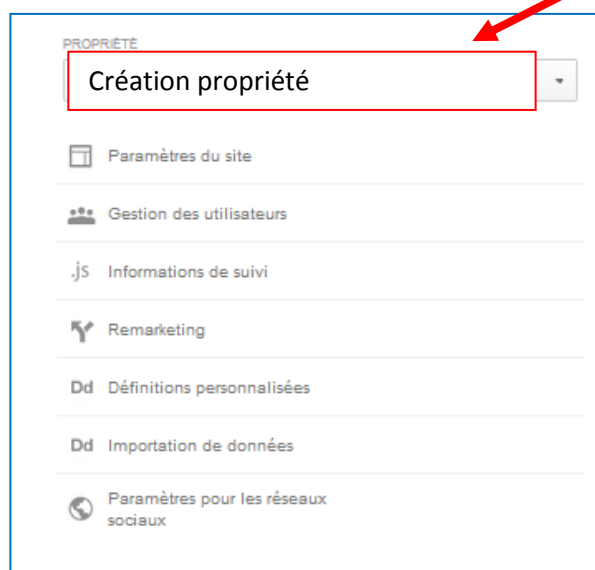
PROPRIÉTÉ

Création propriété

Paramètres du site

Gestion des utilisateurs

.js Informations de suivi

Remarketing

Dd Définitions personnalisées

Dd Importation de données

Paramètres pour les réseaux sociaux